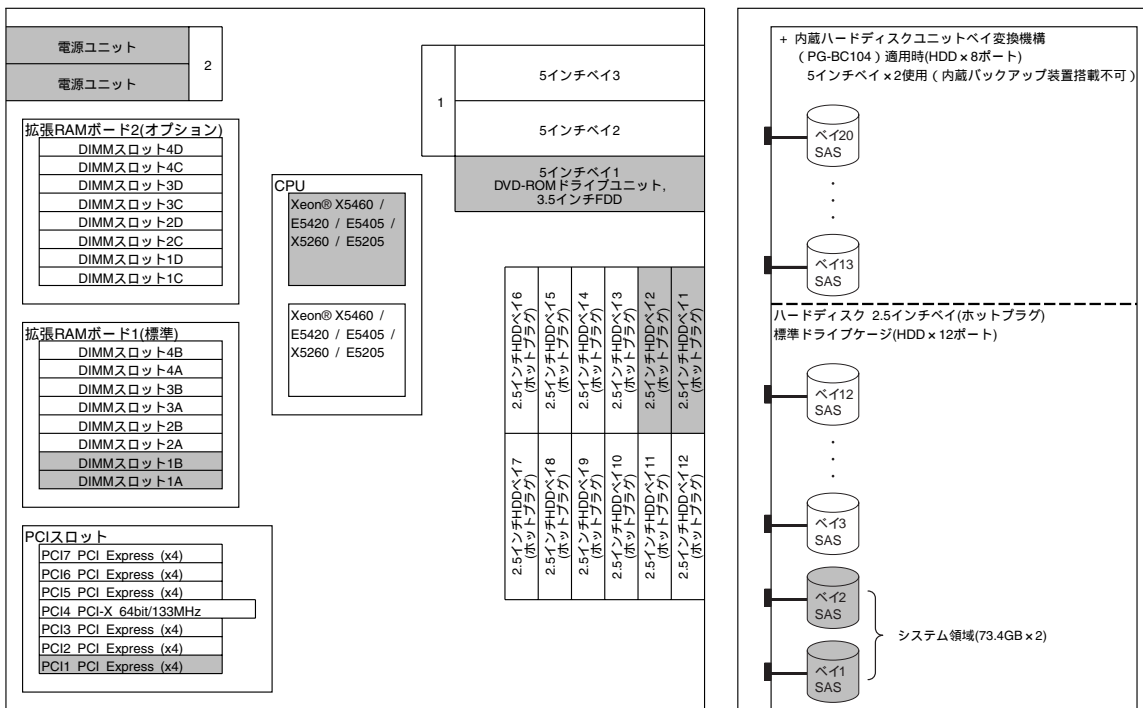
電源ユニット

電源ユニット

2

拡張RAMボード2(オプション)

DIMMスロット4D
DIMMスロット4C
DIMMスロット3D
DIMMスロット3C
DIMMスロット2D
DIMMスロット2C
DIMMスロット1D
DIMMスロット1C

CPU

Xeon® X5460 / E5420 / E5405 / X5260 / E5205

Xeon® X5460 / E5420 / E5405 / X5260 / E5205

1

5インチベイ3

5インチベイ2

5インチベイ1
DVD-ROMドライブユニット,
3.5インチFDD

拡張RAMボード1(標準)

DIMMスロット4B
DIMMスロット4A
DIMMスロット3B
DIMMスロット3A
DIMMスロット2B
DIMMスロット2A
DIMMスロット1B
DIMMスロット1A

2.5インチHDDベイ6 (ホットプラグ)
2.5インチHDDベイ5 (ホットプラグ)
2.5インチHDDベイ4 (ホットプラグ)
2.5インチHDDベイ3 (ホットプラグ)
2.5インチHDDベイ2 (ホットプラグ)
2.5インチHDDベイ1 (ホットプラグ)

2.5インチHDDベイ7 (ホットプラグ)
2.5インチHDDベイ8 (ホットプラグ)
2.5インチHDDベイ9 (ホットプラグ)
2.5インチHDDベイ10 (ホットプラグ)
2.5インチHDDベイ11 (ホットプラグ)
2.5インチHDDベイ12 (ホットプラグ)

PCIスロット

PCI7 PCI Express (x4)
PCI6 PCI Express (x4)
PCI5 PCI Express (x4)
PCI4 PCI-X 64bit/133MHz
PCI3 PCI Express (x4)
PCI2 PCI Express (x4)
PCI1 PCI Express (x4)

+ 内蔵ハードディスクユニットベイ変換機構 (PG-BC104)適用時(HDD×8ポート)
5インチベイ×2使用(内蔵バックアップ装置搭載不可)

ベイ20
SAS

・
・
・

ベイ13
SAS

ハードディスク 2.5インチベイ(ホットプラグ)
標準ドライブケージ(HDD×12ポート)

ベイ12
SAS

・
・
・

ベイ3
SAS

ベイ2
SAS

システム領域(73.4GB×2)

ベイ1
SAS